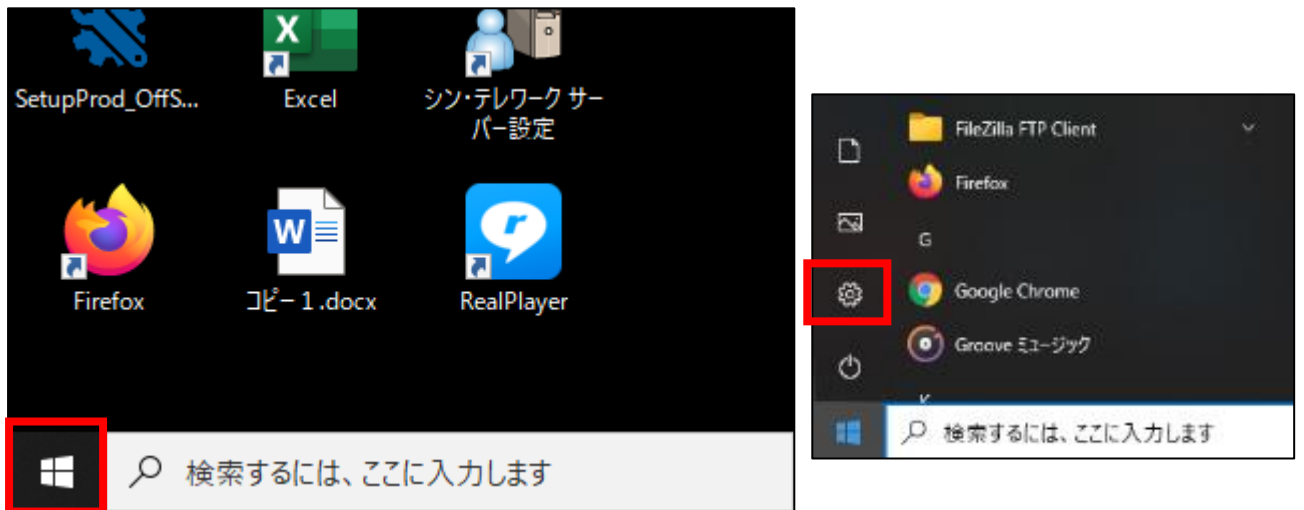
SetupProd_OffS...

Excel

シン・テレワーク サーバー設定

Firefox

コピー 1 .docx

RealPlayer

検索するには、ここに入力します

FileZilla FTP Client

Firefox

G

Google Chrome

Groove ミュージック

検索するには、ここに入力します